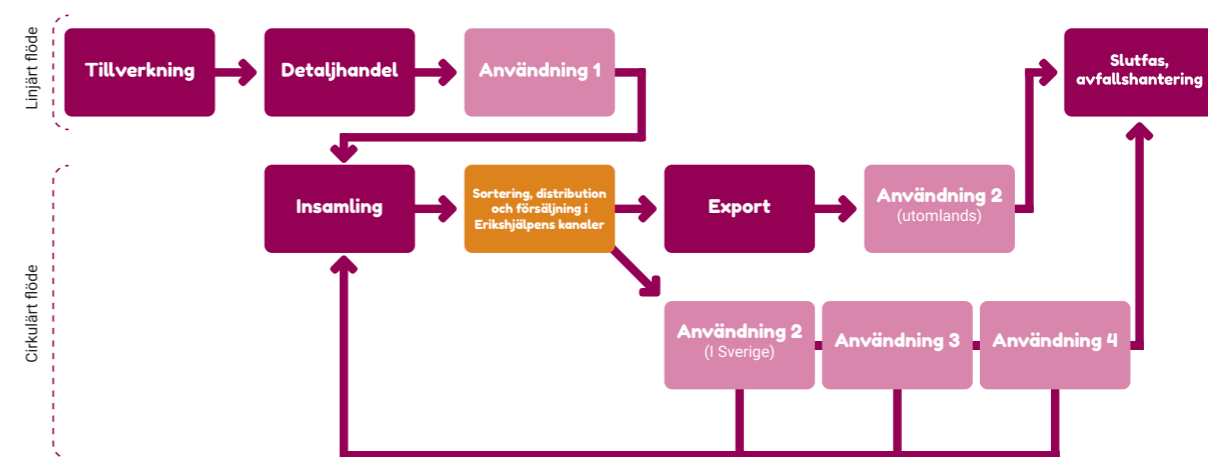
Linjärt flöde

Tillverkning

Detaljhandel

Användning 1

Slutfas, avfallshantering

Cirkulärt flöde

Insamling

Sortering, distribution och försäljning i Erikshjälpens kanaler

Export

Användning 2
(utomlands)

Användning 2
(I Sverige)

Användning 3

Användning 4